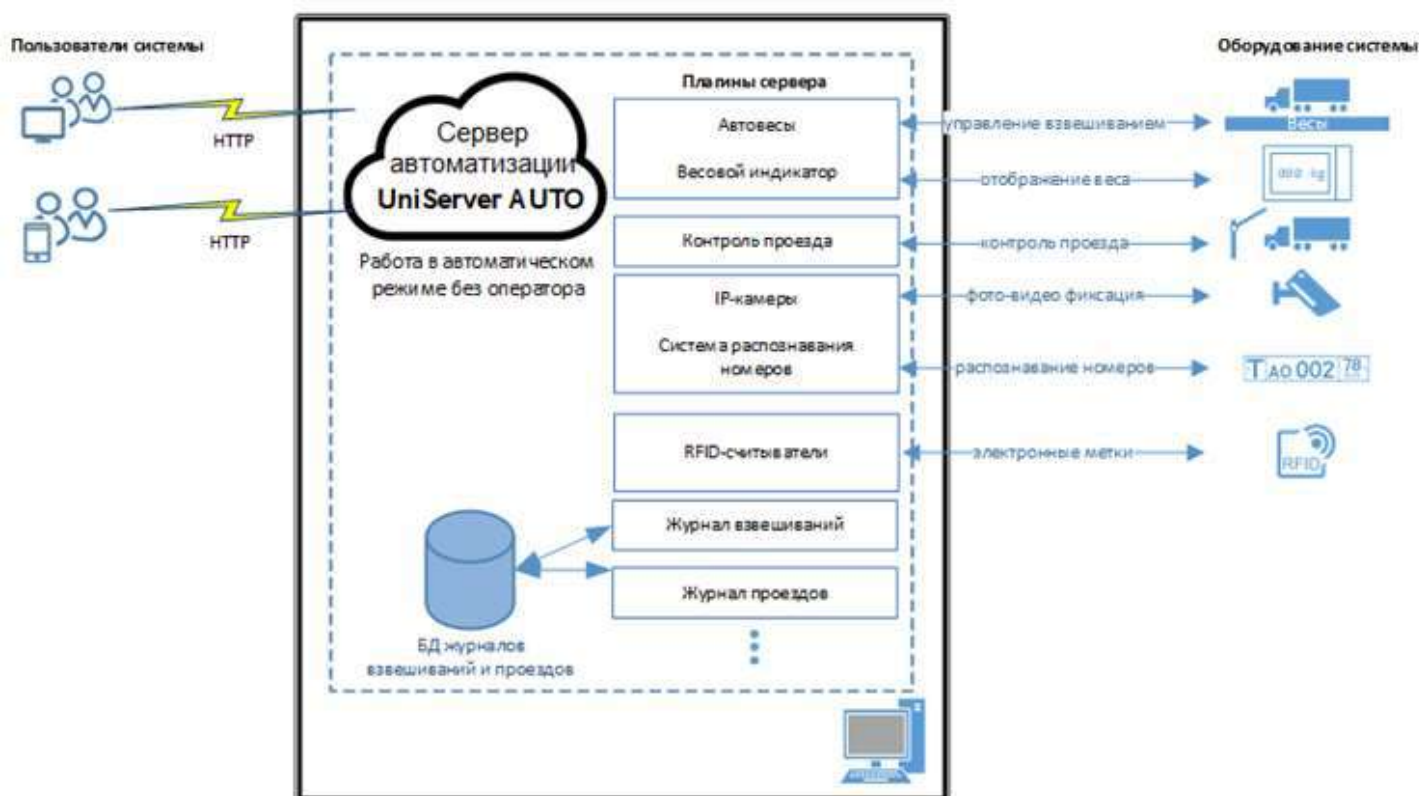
Пользователи системы

HTTP

HTTP

Сервер автоматизации UniServer AUTO

Работа в автоматическом режиме без оператора

Плагины сервера

Автовесы

Весовой индикатор

Контроль проезда

IP-камеры

Система распознавания номеров

RFID-считыватели

Журнал взвешиваний

Журнал проездов

БД журналов взвешиваний и проездов

Оборудование системы

управление взвешиванием

Весы

отображение веса

000 kg

контроль проезда

фото-видео фиксация

распознавание номеров

Т АО 002 78

электронные метки

RFID